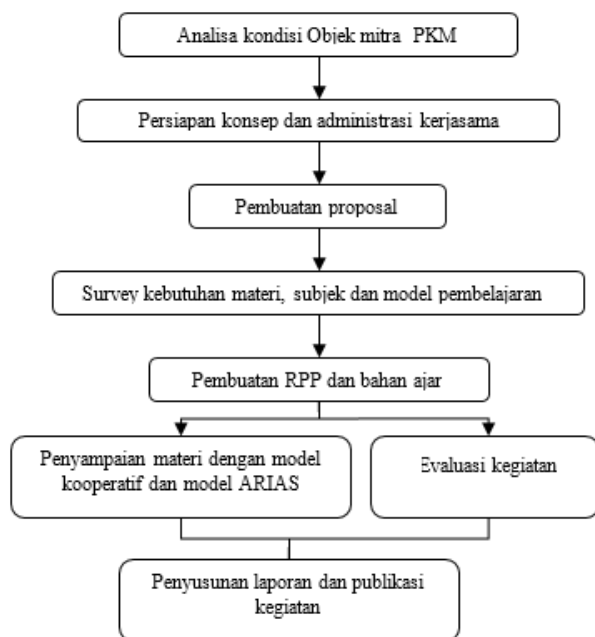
Analisa kondisi Objek mitra PKM

Persiapan konsep dan administrasi kerjasama

Pembuatan proposal

Survey kebutuhan materi, subjek dan model pembelajaran

Pembuatan RPP dan bahan ajar

Penyampaian materi dengan model kooperatif dan model ARIAS

Evaluasi kegiatan

Penyusunan laporan dan publikasi kegiatan